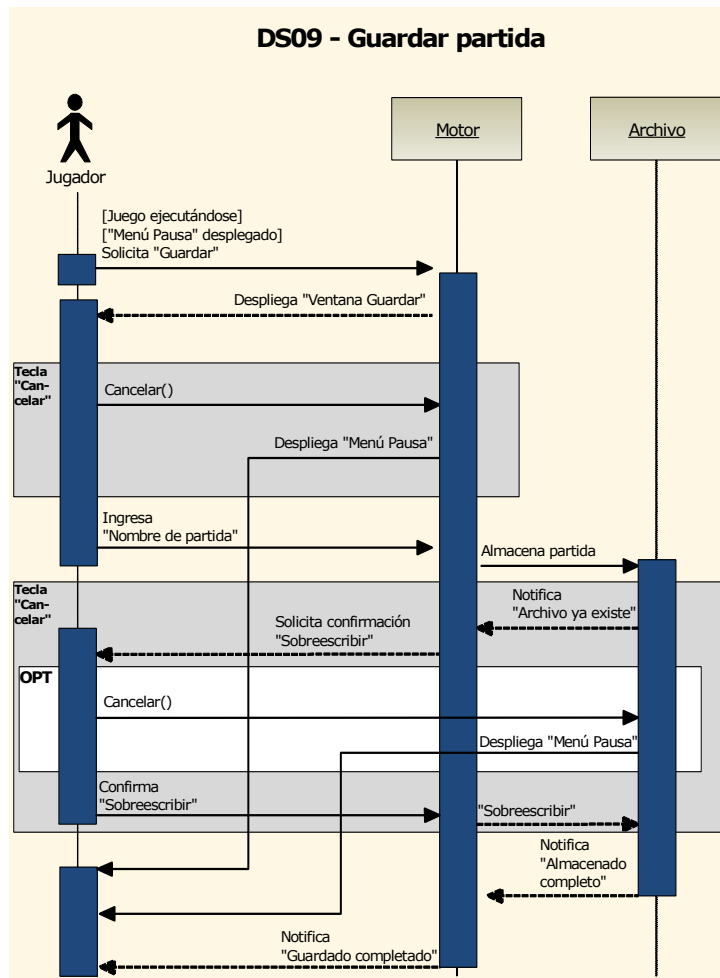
DS09 - Guardar partida

Jugador

Motor

Archivo

[Juego ejecutándose]
["Menú Pausa" desplegado]
Solicita "Guardar"

Despliega "Ventana Guardar"

Tecla "Cancelar"

Cancelar()

Despliega "Menú Pausa"

Ingresa "Nombre de partida"

Almacena partida

Tecla "Cancelar"

Notifica "Archivo ya existe"

Solicita confirmación "Sobreescribir"

OPT

Cancelar()

Despliega "Menú Pausa"

Confirma "Sobreescribir"

"Sobreescribir"

Notifica "Almacenado completo"

Notifica "Guardado completado"